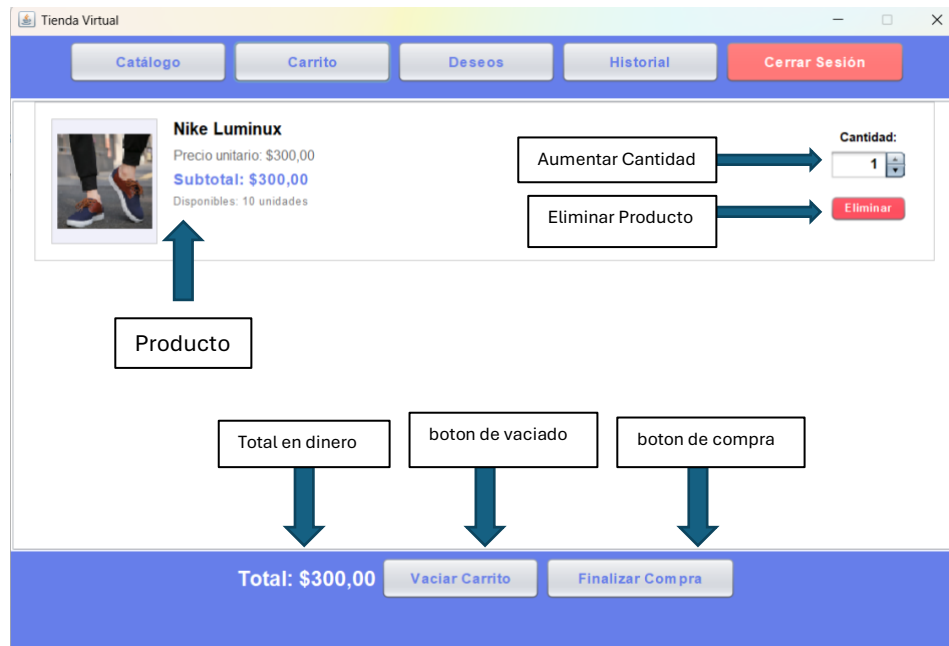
Tienda Virtual

Catálogo
Carrito
Deseos
Historial
Cerrar Sesión

Nike Luminux
Precio unitario: $300,00
Subtotal: $300,00
Disponibles: 10 unidades

Cantidad:
1
Eliminar

Aumentar Cantidad
Eliminar Producto
Producto

Total en dinero
boton de vaciado
boton de compra

Total: $300,00
Vaciar Carrito
Finalizar Compra